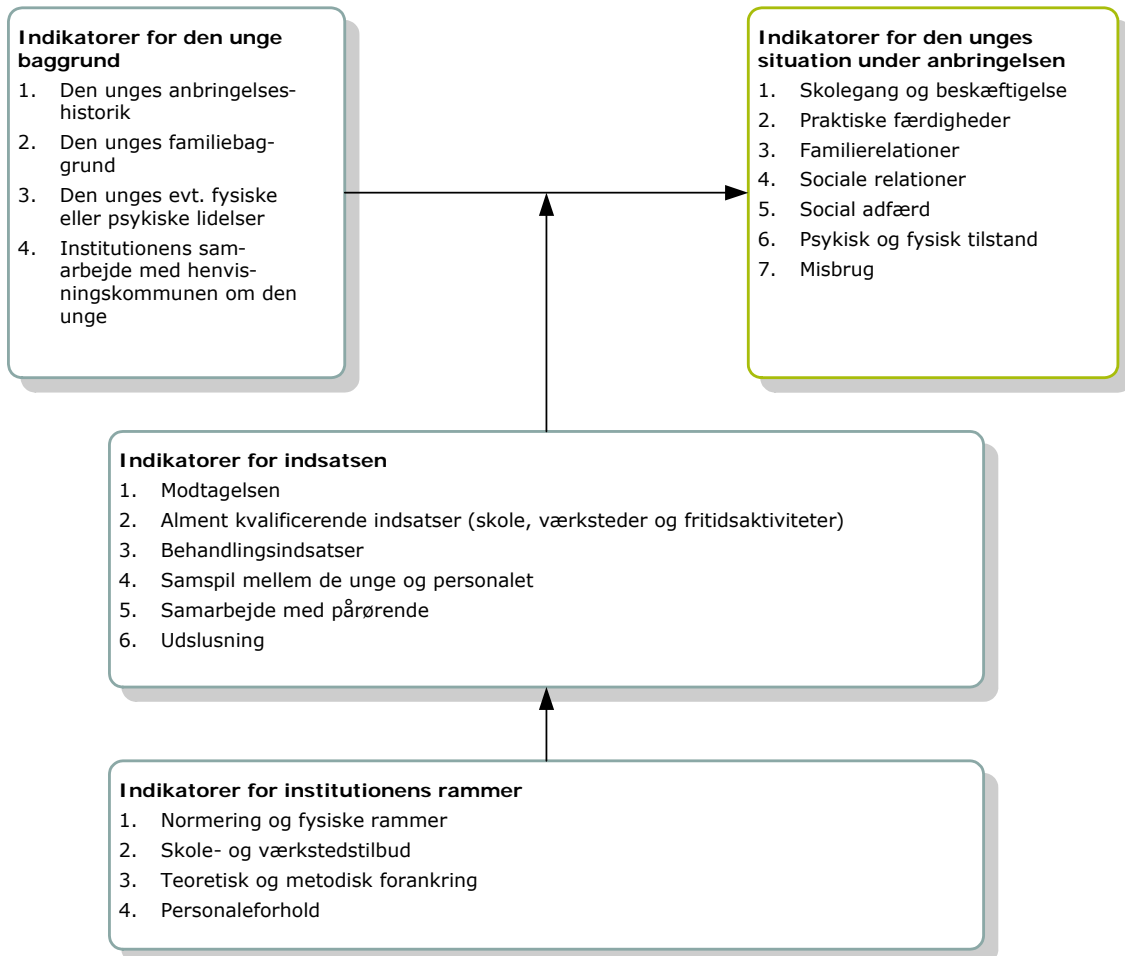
**Indikatorer for den unge baggrund**
1. Den unges anbringelseshistorik
2. Den unges familiebaggrund
3. Den unges evt. fysiske eller psykiske lidelser
4. Institutionens samarbejde med henvisningskommunen om den unge

**Indikatorer for den unges situation under anbringelsen**
1. Skolegang og beskæftigelse
2. Praktiske færdigheder
3. Familierelationer
4. Sociale relationer
5. Social adfærd
6. Psykisk og fysisk tilstand
7. Misbrug

**Indikatorer for indsatsen**
1. Modtagelsen
2. Alment kvalificerende indsatser (skole, værksteder og fritidsaktiviteter)
3. Behandlingsindsatser
4. Samspil mellem de unge og personalet
5. Samarbejde med pårørende
6. Udslusning

**Indikatorer for institutionens rammer**
1. Normering og fysiske rammer
2. Skole- og værkstedstilbud
3. Teoretisk og metodisk forankring
4. Personaleforhold